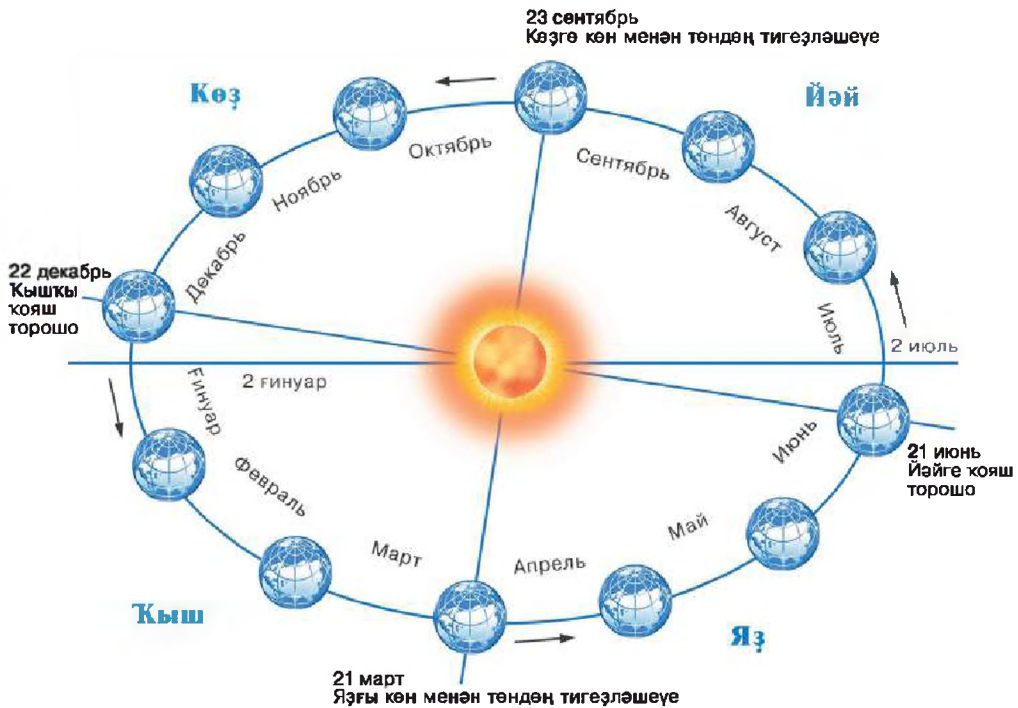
23 сентябрь
Көҙгө көн менән төндөң тигеҙләшеүе

Көҙ

Йәй

Октябрь

Сентябрь

Ноябрь

Август

22 декабрь
Ҡышҡы
ҡояш
торошо

Декабрь

Июль

2 июль

2 ғинуар

Ғинуар

Июнь

21 июнь
Йәйге ҡояш
торошо

Февраль

Май

Март

Апрель

Ҡыш

Яҙ

21 март
Яҙғы көн менән төндөң тигеҙләшеүе